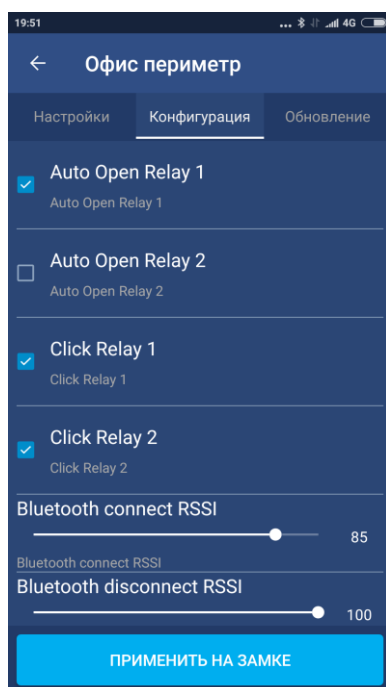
19:51 ... 4G

←
Офис периметр

Настройки
Конфигурация
Обновление

Auto Open Relay 1
Auto Open Relay 1

Auto Open Relay 2
Auto Open Relay 2

Click Relay 1
Click Relay 1

Click Relay 2
Click Relay 2

Bluetooth connect RSSI
85
Bluetooth connect RSSI

Bluetooth disconnect RSSI
100

ПРИМЕНИТЬ НА ЗАМКЕ